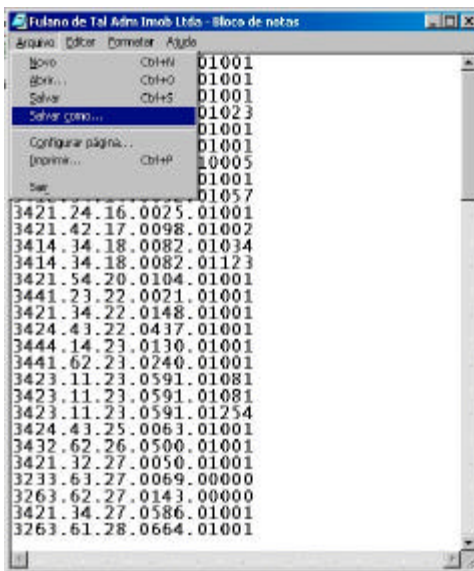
Fulano de Tal Adm Imob Ltda - Bloco de notas

Arquivo Editar Formatar Ajuda

Novo Ctrl+N
Abrir... Ctrl+O
Salvar Ctrl+S
Salvar como...
Configurar página...
Imprimir... Ctrl+P
Sair

01001
01001
01001
01023
01001
01001
10005
01001
01057
3421.24.16.0025.01001
3421.42.17.0098.01002
3414.34.18.0082.01034
3414.34.18.0082.01123
3421.54.20.0104.01001
3441.23.22.0021.01001
3421.34.22.0148.01001
3424.43.22.0437.01001
3444.14.23.0130.01001
3441.62.23.0240.01001
3423.11.23.0591.01081
3423.11.23.0591.01081
3423.11.23.0591.01254
3424.43.25.0063.01001
3432.62.26.0500.01001
3421.32.27.0050.01001
3233.63.27.0069.00000
3263.62.27.0143.00000
3421.34.27.0586.01001
3263.61.28.0664.01001